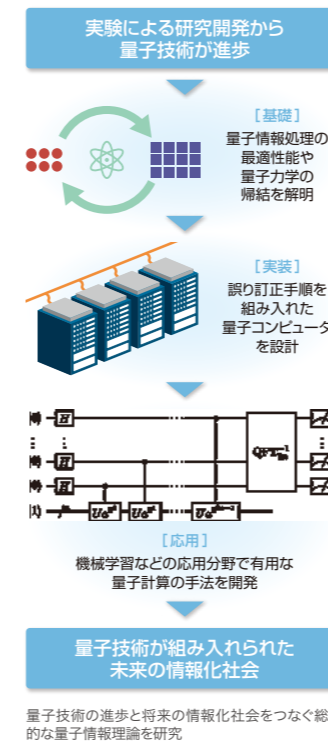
実験による研究開発から
量子技術が進歩

[基礎]
量子情報処理の
最適性能や
量子力学の
帰結を解明

[実装]
誤り訂正手順を
組み入れた
量子コンピュータ
を設計

$|0\rangle$ $H$
$\vdots$ $\vdots$
$|0\rangle$ $H$
$|0\rangle$ $H$
$|1\rangle$ $U_a^{2^0}$ $U_a^{2^1}$ $U_a^{2^{n-1}}$
$QFT_{2^n}^{-1}$

[応用]
機械学習などの応用分野で有用な
量子計算の手法を開発

量子技術が組み入れられた
未来の情報化社会

量子技術の進歩と将来の情報化社会をつなぐ総
的な量子情報理論を研究